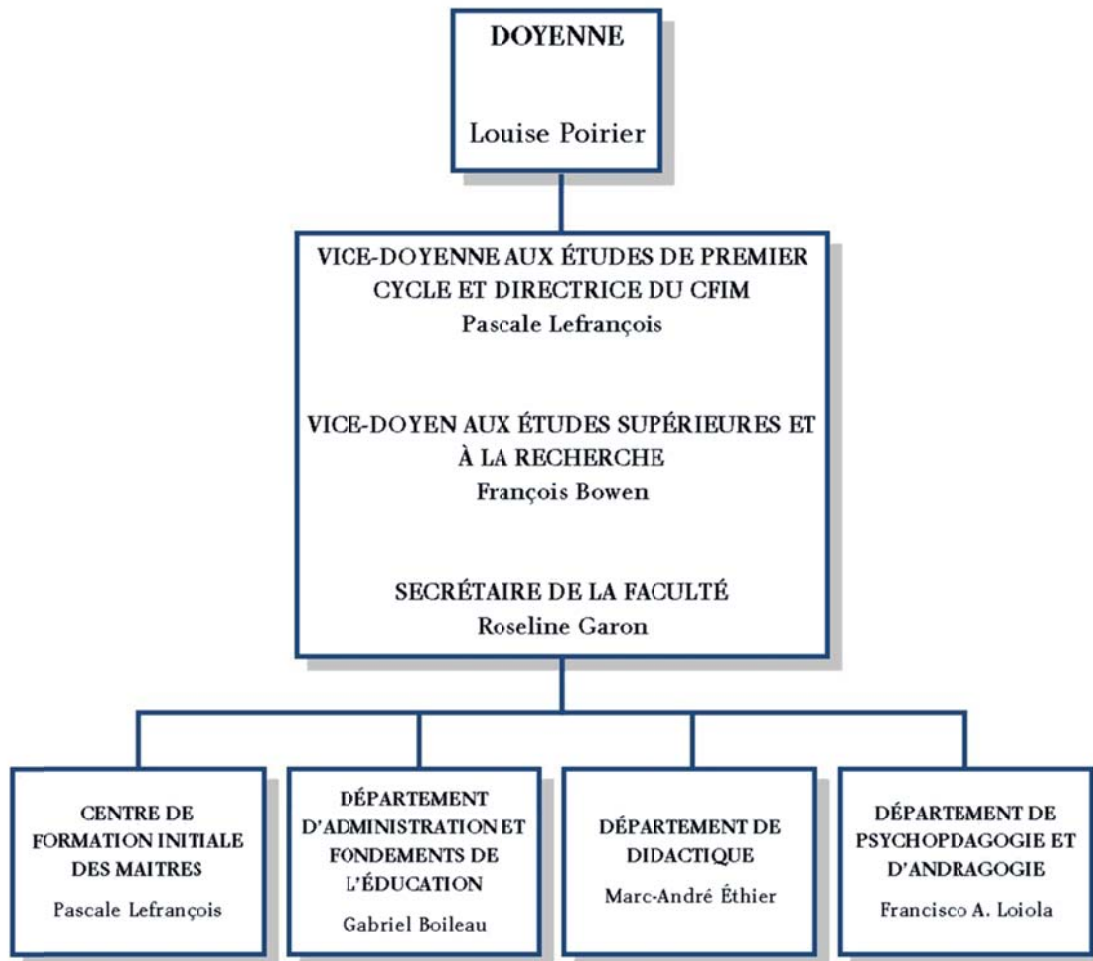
DOYENNE

Louise Poirier

VICE-DOYENNE AUX ÉTUDES DE PREMIER CYCLE ET DIRECTRICE DU CFIM
Pascale Lefrançois

VICE-DOYEN AUX ÉTUDES SUPÉRIEURES ET À LA RECHERCHE
François Bowen

SECRÉTAIRE DE LA FACULTÉ
Roseline Garon

CENTRE DE FORMATION INITIALE DES MAITRES
Pascale Lefrançois

DÉPARTEMENT D'ADMINISTRATION ET FONDEMENTS DE L'ÉDUCATION
Gabriel Boileau

DÉPARTEMENT DE DIDACTIQUE
Marc-André Éthier

DÉPARTEMENT DE PSYCHOPDAGOGIE ET D'ANDRAGOGIE
Francisco A. Loiola